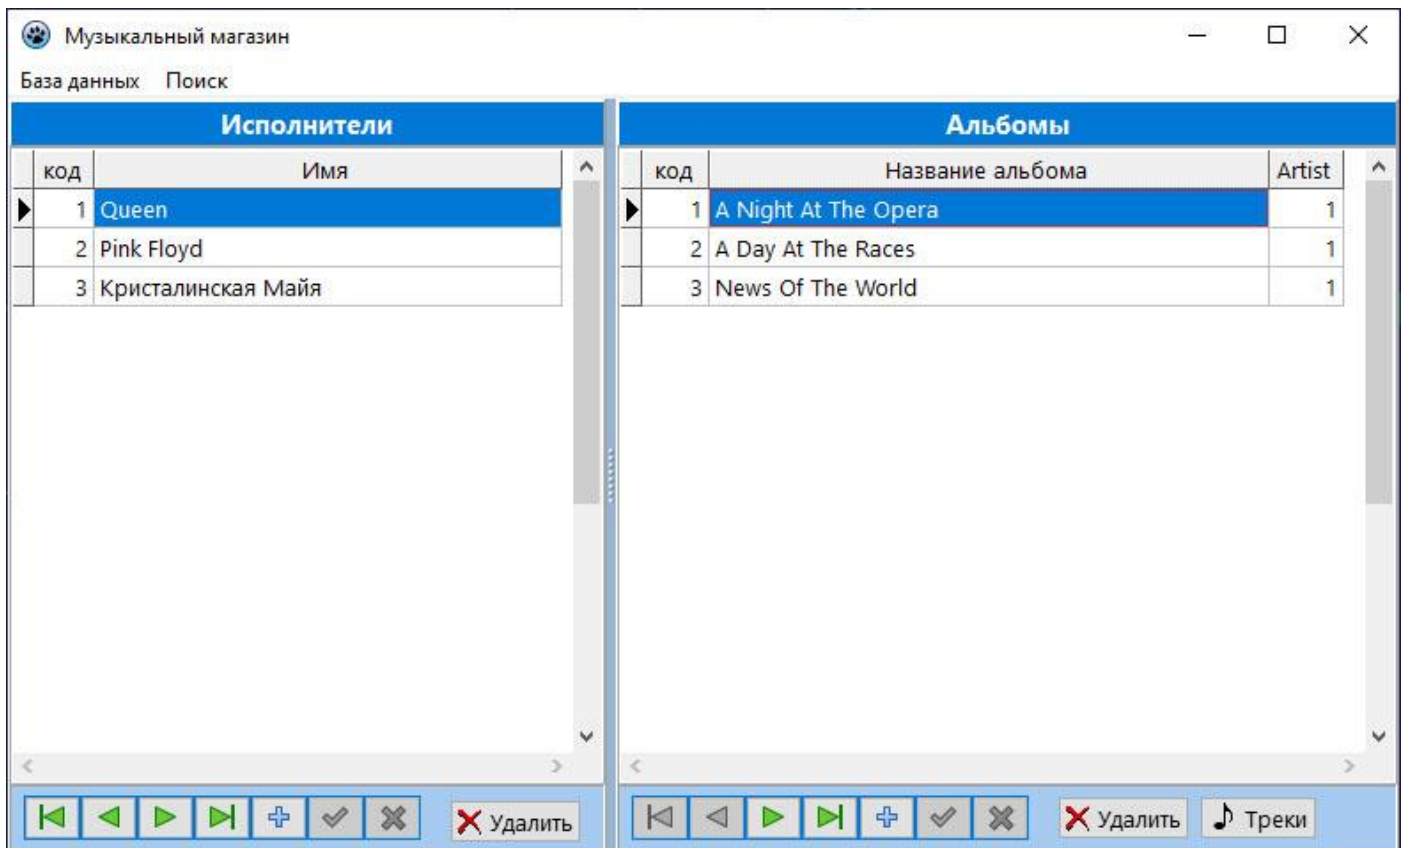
Музыкальный магазин

База данных Поиск

Исполнители

| код | Имя |
|---|---|
| 1 | Queen |
| 2 | Pink Floyd |
| 3 | Кристалинская Майя |

Удалить

Альбомы

| код | Название альбома | Artist |
|---|---|---|
| 1 | A Night At The Opera | 1 |
| 2 | A Day At The Races | 1 |
| 3 | News Of The World | 1 |

Удалить Треки